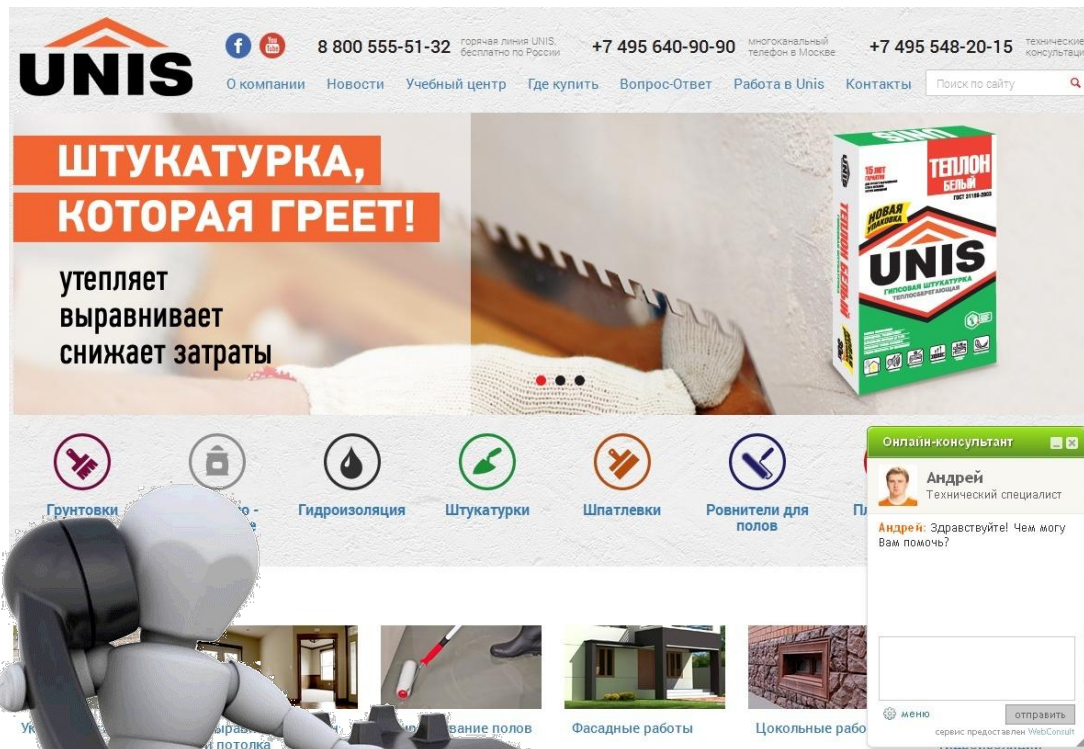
UNIS

You Tube

8 800 555-51-32 горячая линия UNIS, бесплатно по России

+7 495 640-90-90 многоканальный телефон в Москве

+7 495 548-20-15 технические консультации

О компании Новости Учебный центр Где купить Вопрос-Ответ Работа в Unis Контакты

Поиск по сайту

ШТУКАТУРКА, КОТОРАЯ ГРЕЕТ!

утепляет
выравнивает
снижает затраты

15 ЛЕТ ГАРАНТИИ
ТЕПЛОН БЕЛЫЙ
ГОСТ 31189-2003
НОВАЯ УПАКОВКА
UNIS
ГИПСОВАЯ ШТУКАТУРКА ТЕПЛОСБЕРЕГАЮЩАЯ
ТЕПЛОН БЕЛЫЙ

Грунтовки

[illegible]о -
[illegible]е

Гидроизоляция

Штукатурки

Шпатлевки

Ровнители для полов

Пл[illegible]

Онлайн-консультант

Андрей
Технический специалист

Андрей: Здравствуйте! Чем могу Вам помочь?

меню

отправить

сервис предоставлен WebConsult

Ук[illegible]

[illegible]выра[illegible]
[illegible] потолка

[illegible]вание полов

Фасадные работы

Цокольные рабо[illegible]